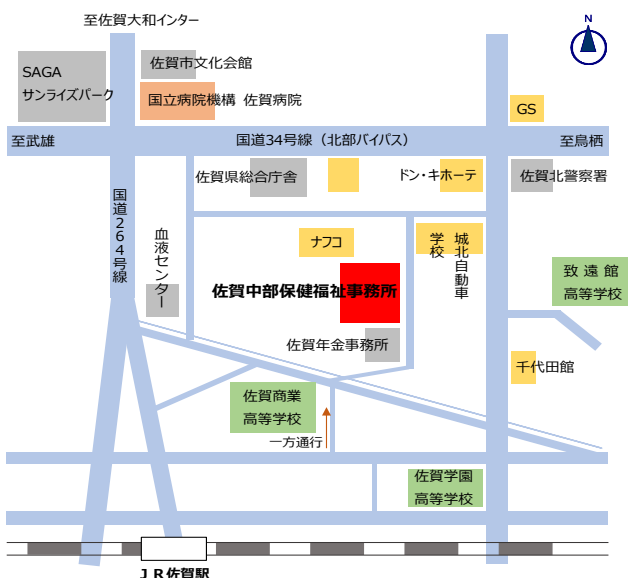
至佐賀大和インター

N

SAGA
サンライズパーク

佐賀市文化会館

国立病院機構 佐賀病院

GS

至武雄

国道34号線（北部バイパス）

至鳥栖

佐賀県総合庁舎

ドン・キホーテ

佐賀北警察署

国道264号線

血液センター

ナフコ

城北自動車学校

致遠館高等学校

佐賀中部保健福祉事務所

佐賀年金事務所

千代田館

佐賀商業高等学校

一方通行

佐賀学園高等学校

ＪＲ佐賀駅